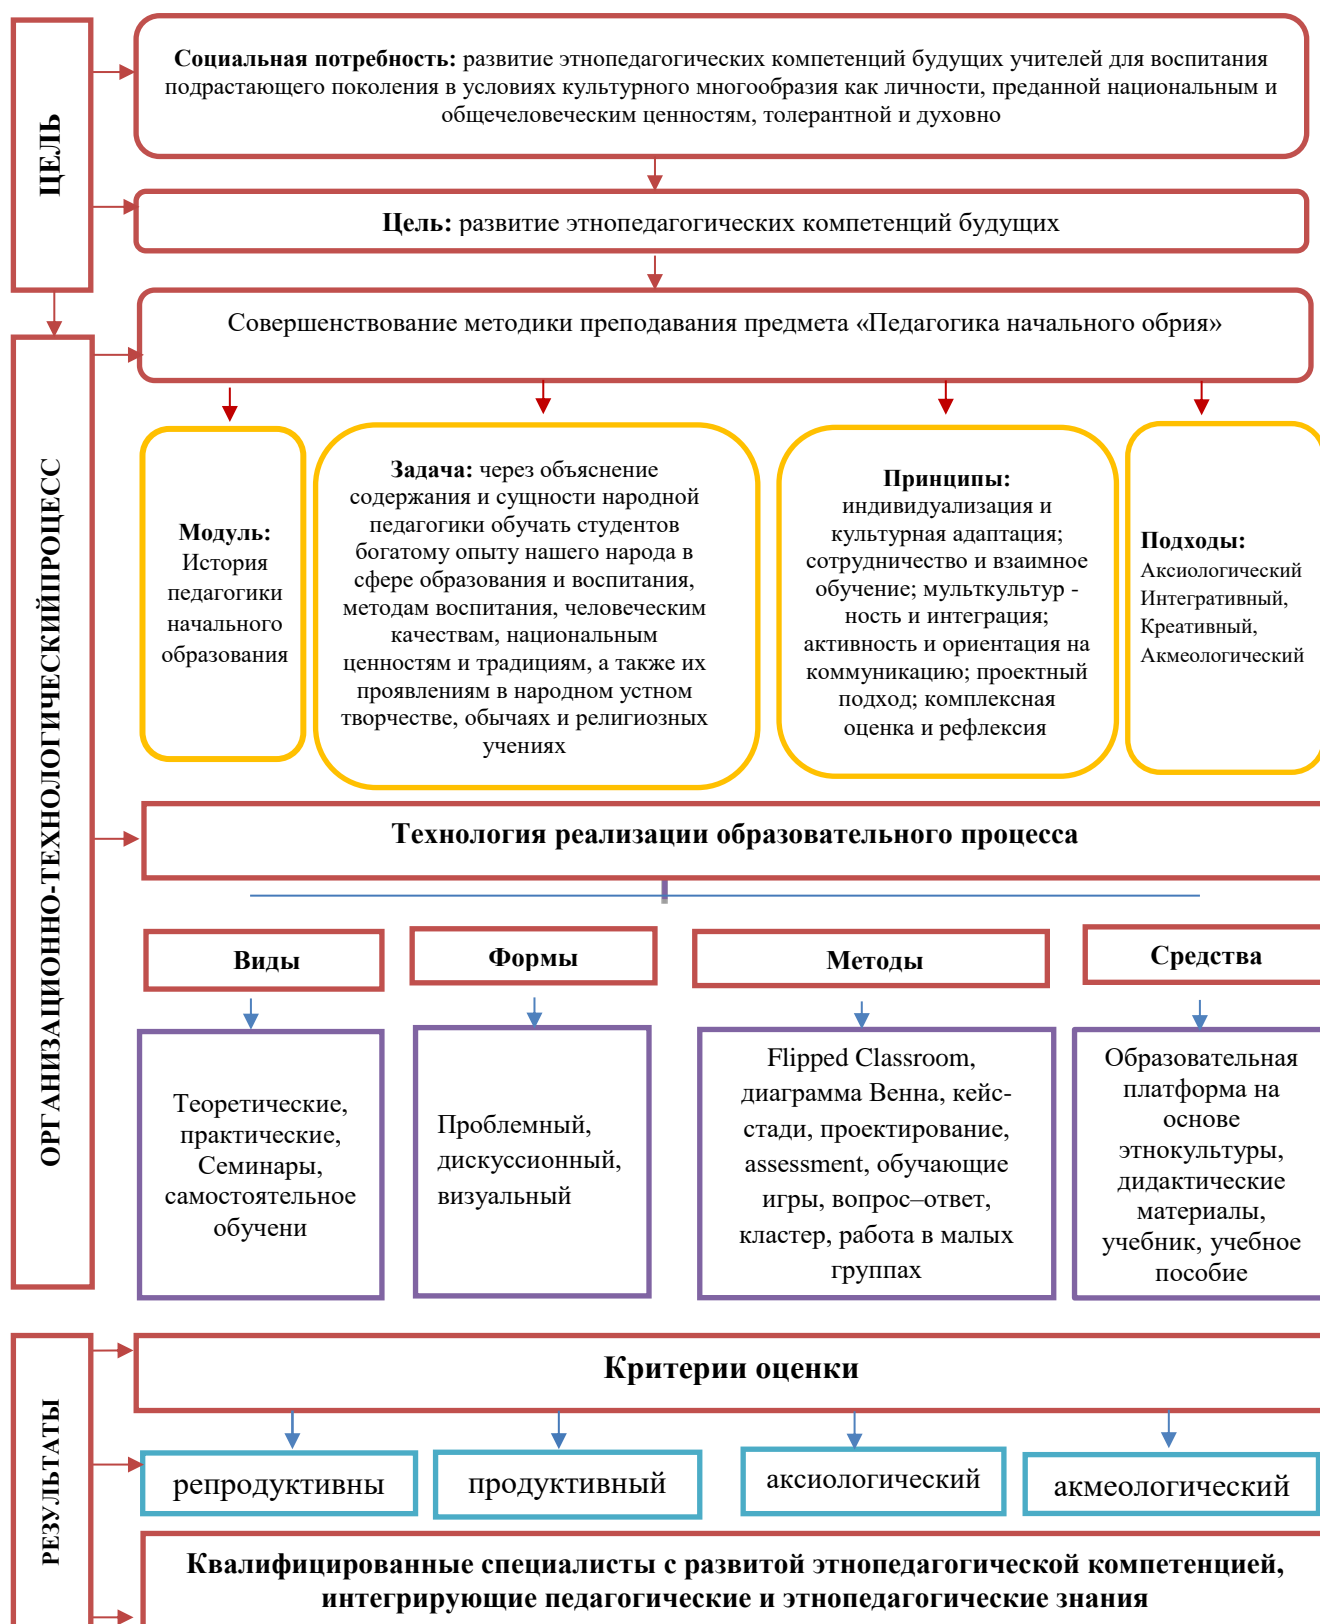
ЦЕЛЬ

**Социальная потребность:** развитие этнопедагогических компетенций будущих учителей для воспитания подрастающего поколения в условиях культурного многообразия как личности, преданной национальным и общечеловеческим ценностям, толерантной и духовно

**Цель:** развитие этнопедагогических компетенций будущих

ОРГАНИЗАЦИОННО-ТЕХНОЛОГИЧЕСКИЙПРОЦЕСС

Совершенствование методики преподавания предмета «Педагогика начального обрия»

**Модуль:** История педагогики начального образования

**Задача:** через объяснение содержания и сущности народной педагогики обучать студентов богатому опыту нашего народа в сфере образования и воспитания, методам воспитания, человеческим качествам, национальным ценностям и традициям, а также их проявлениям в народном устном творчестве, обычаях и религиозных учениях

**Принципы:** индивидуализация и культурная адаптация; сотрудничество и взаимное обучение; мульткультур - ность и интеграция; активность и ориентация на коммуникацию; проектный подход; комплексная оценка и рефлексия

**Подходы:** Аксиологический Интегративный, Креативный, Акмеологический

**Технология реализации образовательного процесса**

**Виды**

**Формы**

**Методы**

**Средства**

Теоретические, практические, Семинары, самостоятельное обучени

Проблемный, дискуссионный, визуальный

Flipped Classroom, диаграмма Венна, кейс-стади, проектирование, assessment, обучающие игры, вопрос–ответ, кластер, работа в малых группах

Образовательная платформа на основе этнокультуры, дидактические материалы, учебник, учебное пособие

РЕЗУЛЬТАТЫ

**Критерии оценки**

репродуктивны

продуктивный

аксиологический

акмеологический

**Квалифицированные специалисты с развитой этнопедагогической компетенцией, интегрирующие педагогические и этнопедагогические знания**